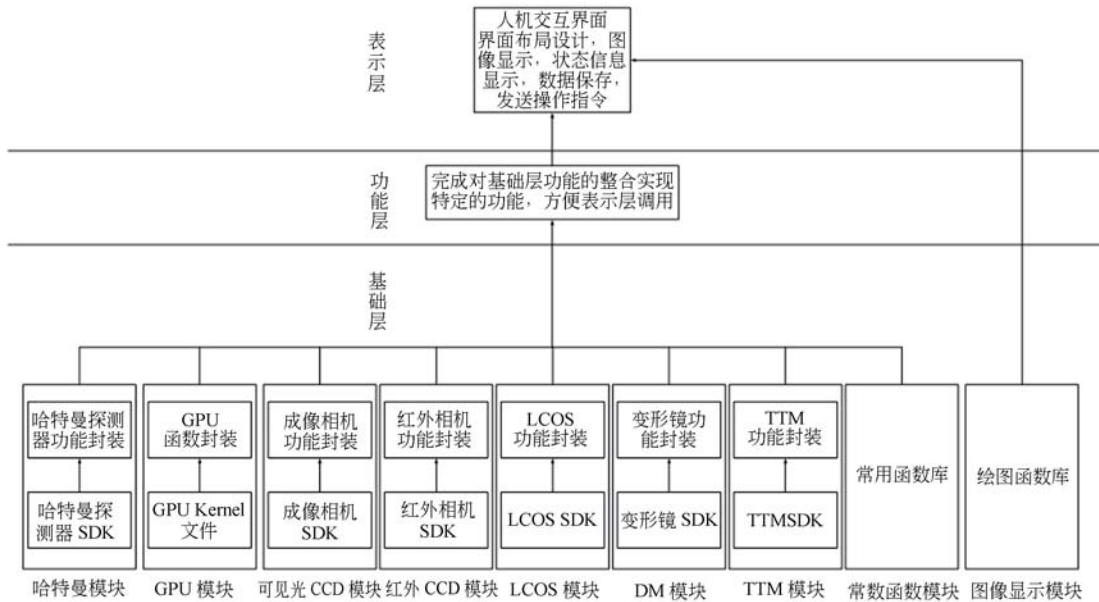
表示层

人机交互界面
界面布局设计，图像显示，状态信息显示，数据保存，发送操作指令

功能层

完成对基础层功能的整合实现特定的功能，方便表示层调用

基础层

哈特曼探测器功能封装

哈特曼探测器 SDK

GPU 函数封装

GPU Kernel 文件

成像相机功能封装

成像相机 SDK

红外相机功能封装

红外相机 SDK

LCOS 功能封装

LCOS SDK

变形镜功能封装

变形镜 SDK

TTM 功能封装

TTMSDK

常用函数库

绘图函数库

哈特曼模块　GPU 模块　可见光 CCD 模块　红外 CCD 模块　LCOS 模块　DM 模块　TTM 模块　常数函数模块　图像显示模块